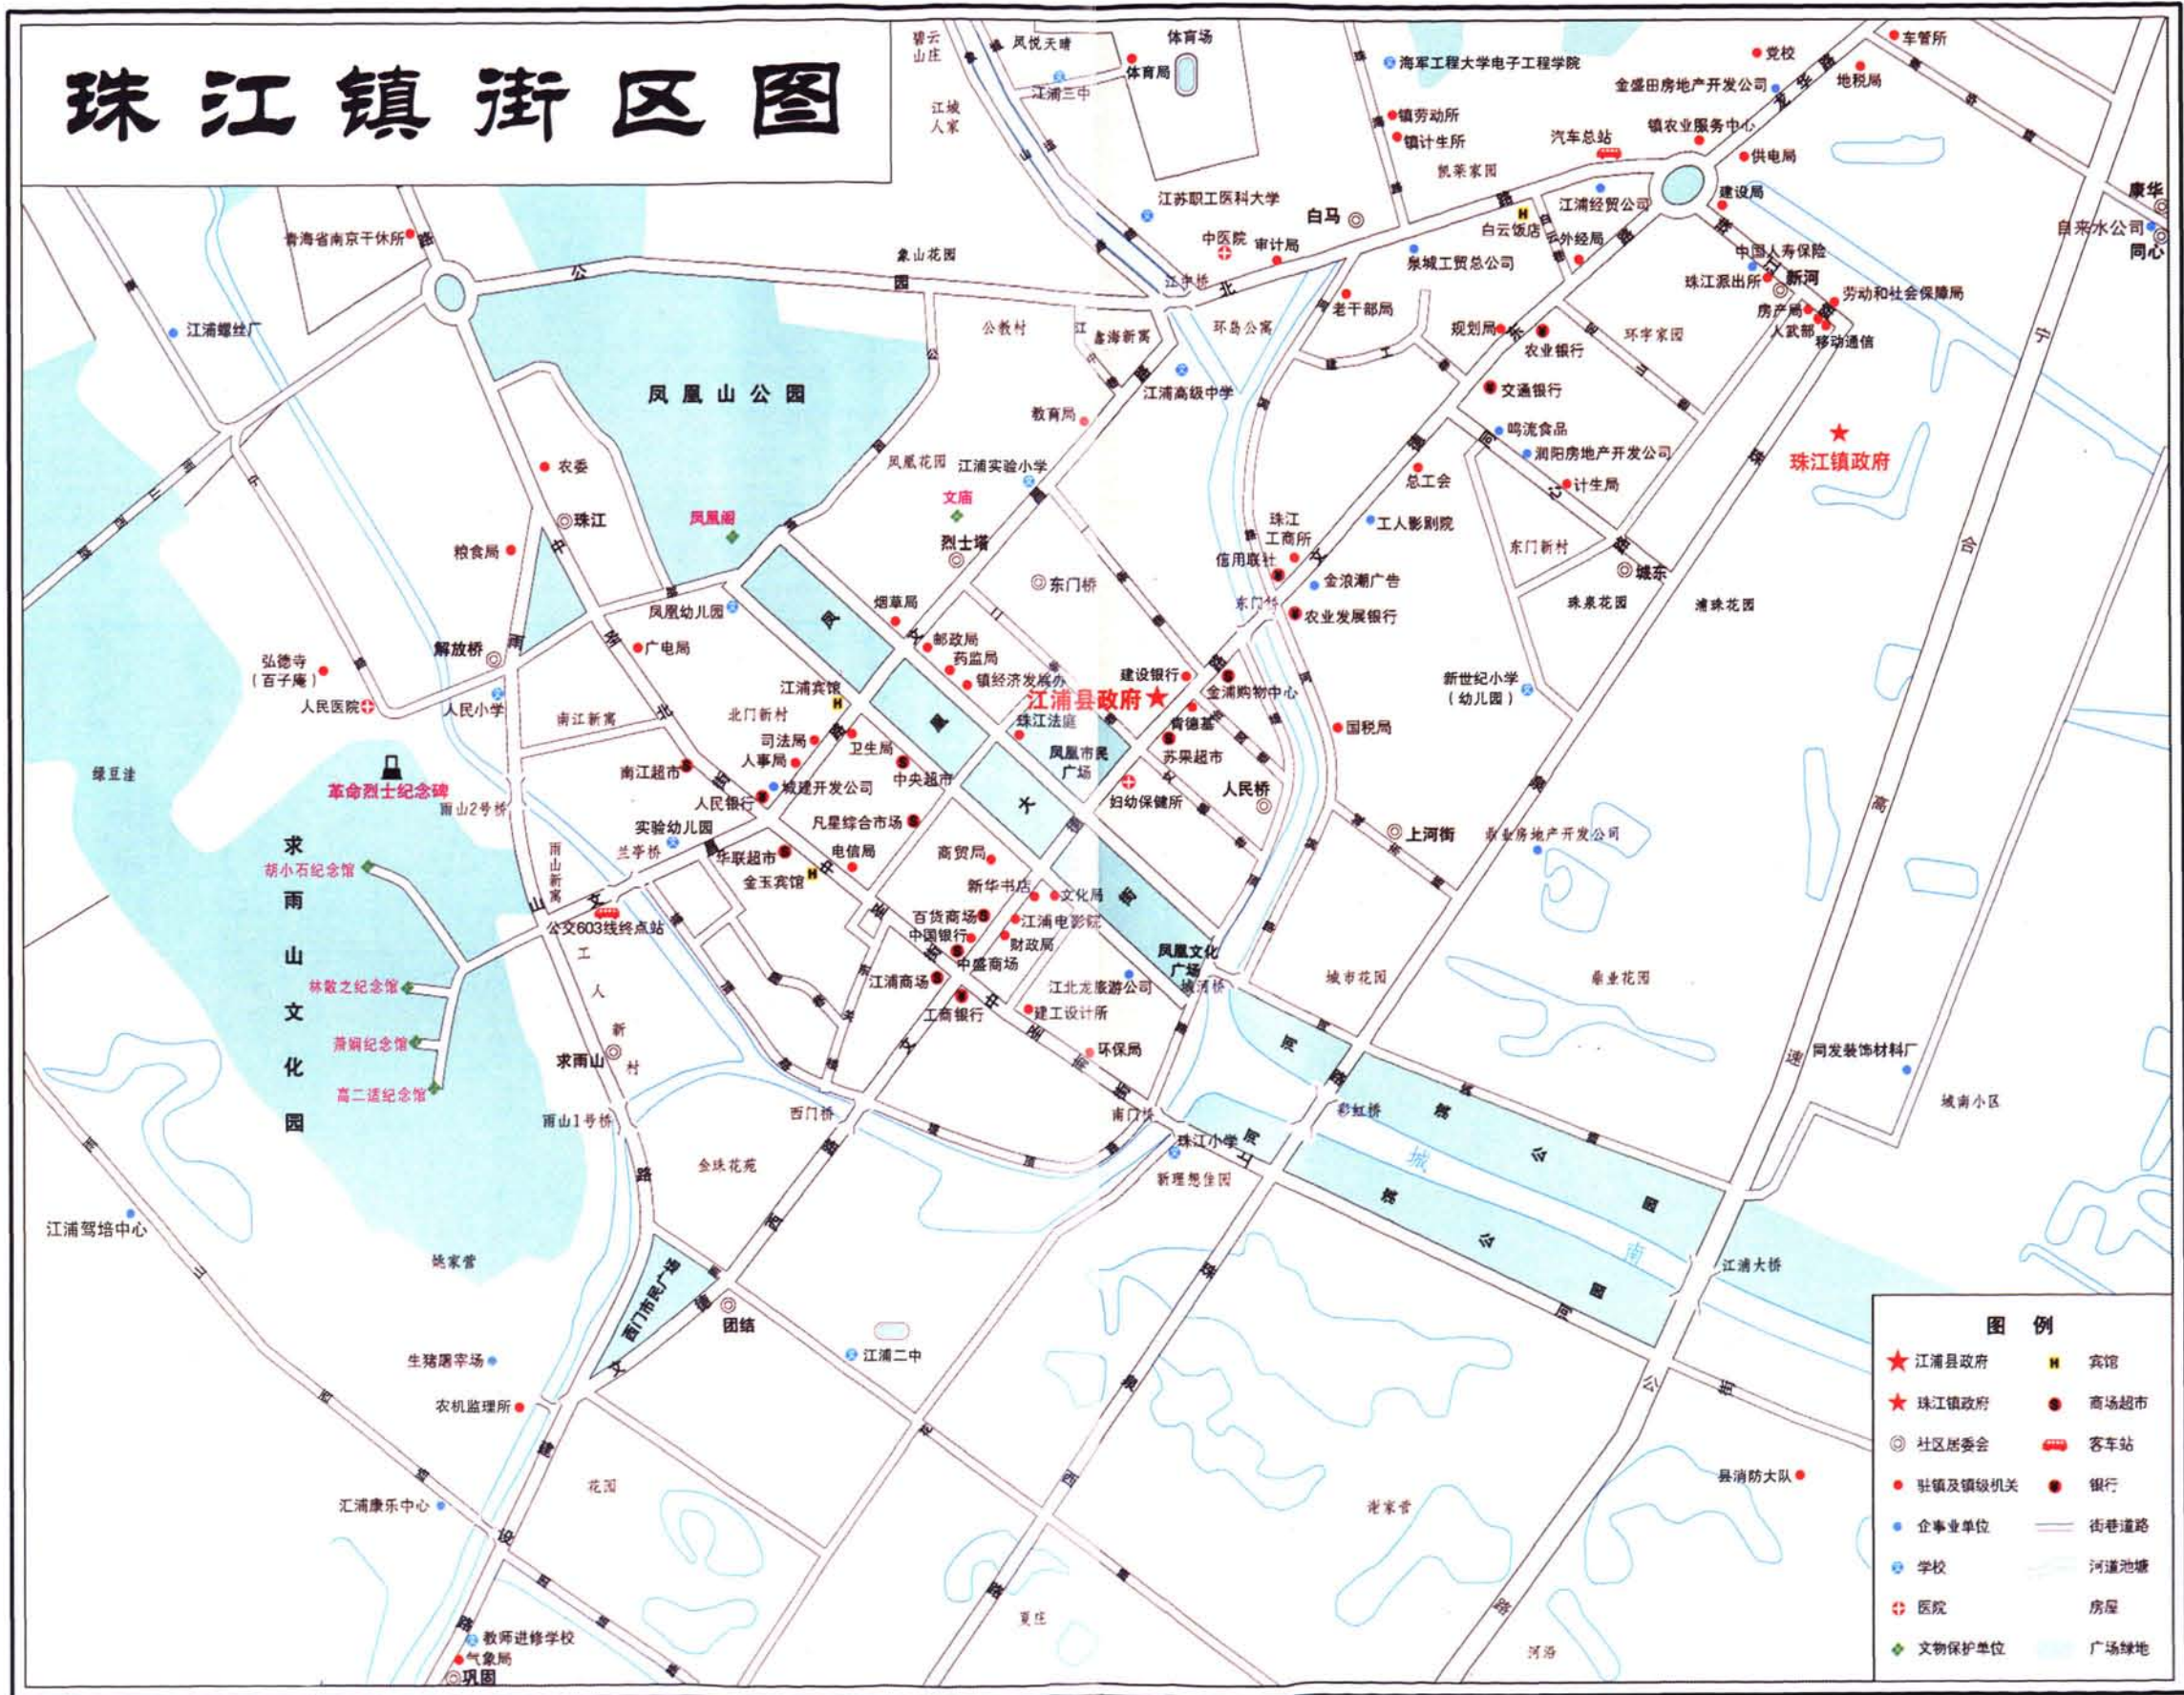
珠江镇街区图

碧云山庄
凤悦天晴
体育场
体育局
江浦三中
江城人家
海军工程大学电子工程学院
党校
车管所
金盛田房地产开发公司
地税局
镇劳动所
镇计生所
汽车总站
镇农业服务中心
供电局
凯莱家园
江苏职工医科大学
白马
白云饭店
江浦经贸公司
建设局
康华
自来水公司
同心
青海省南京干休所
中医院
审计局
外经局
泉城工贸总公司
中国人寿保险
象山花园
珠江派出所
新河
劳动和社会保障局
江浦螺丝厂
公教村
鑫海新寓
环岛公寓
老干部局
规划局
房产局
人武部
移动通信
农业银行
环宇家园
凤凰山公园
江浦高级中学
交通银行
教育局
鸣流食品
润阳房地产开发公司
珠江镇政府
农委
凤凰花园
江浦实验小学
计生局
文庙
总工会
珠江
凤凰阁
烈士墓
珠江工商所
工人影剧院
东门新村
粮食局
信用联社
金浪潮广告
城东
东门桥
东门桥
农业发展银行
珠泉花园
浦珠花园
凤凰幼儿园
烟草局
邮政局
药监局
弘德寺（百子庵）
解放桥
广电局
镇经济发展办
建设银行
新世纪小学（幼儿园）
江浦宾馆
江浦县政府
金浦购物中心
人民医院
人民小学
北门新村
南江新寓
珠江法庭
肯德基
国税局
司法局
卫生局
凤凰市民广场
苏果超市
人事局
中央超市
绿豆洼
南江超市
城建开发公司
妇幼保健所
人民桥
革命烈士纪念碑
人民银行
雨山2号桥
实验幼儿园
凡星综合市场
上河街
秦业房地产开发公司
求雨山文化园
兰亭桥
华联超市
电信局
商贸局
胡小石纪念馆
雨山新寓
金玉宾馆
新华书店
文化局
公交603线终点站
百货商场
江浦电影院
中国银行
财政局
凤凰文化广场
林散之纪念馆
中盛商场
江浦商场
江北龙旅游公司
城河桥
城市花园
秦业花园
萧娴纪念馆
工商银行
建工设计所
求雨山
环保局
同发装饰材料厂
高二适纪念馆
西门桥
南门桥
城南小区
雨山1号桥
珠江小学
彩虹桥
金珠花苑
新理想佳园
江浦驾培中心
姚家营
江浦大桥
西门市民广场
团结
生猪屠宰场
江浦二中
农机监理所
县消防大队
花园
汇浦康乐中心
教师进修学校
气象局
巩固
夏庄

图例
江浦县政府
宾馆
珠江镇政府
商场超市
社区居委会
客车站
驻镇及镇级机关
银行
企事业单位
街巷道路
学校
河道池塘
医院
房屋
文物保护单位
广场绿地